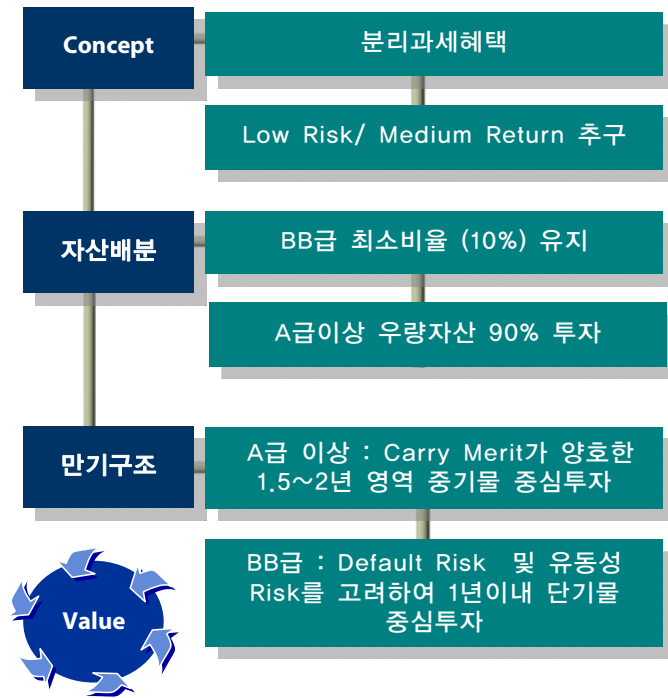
Concept

분리과세혜택

Low Risk/ Medium Return 추구

자산배분

BB급 최소비율 (10%) 유지

A급이상 우량자산 90% 투자

만기구조

A급 이상 : Carry Merit가 양호한 1.5~2년 영역 중기물 중심투자

BB급 : Default Risk 및 유동성 Risk를 고려하여 1년이내 단기물 중심투자

Value